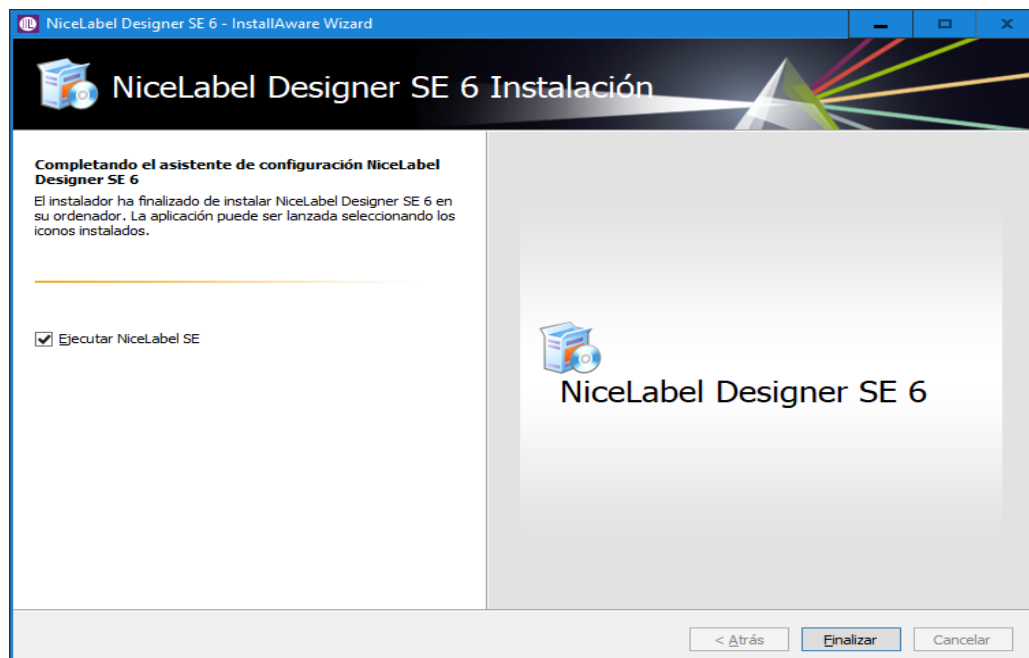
NiceLabel Designer SE 6 - InstallAware Wizard

NiceLabel Designer SE 6 Instalación

Completando el asistente de configuración NiceLabel Designer SE 6

El instalador ha finalizado de instalar NiceLabel Designer SE 6 en su ordenador. La aplicación puede ser lanzada seleccionando los iconos instalados.

Ejecutar NiceLabel SE

NiceLabel Designer SE 6

< Atrás
Finalizar
Cancelar